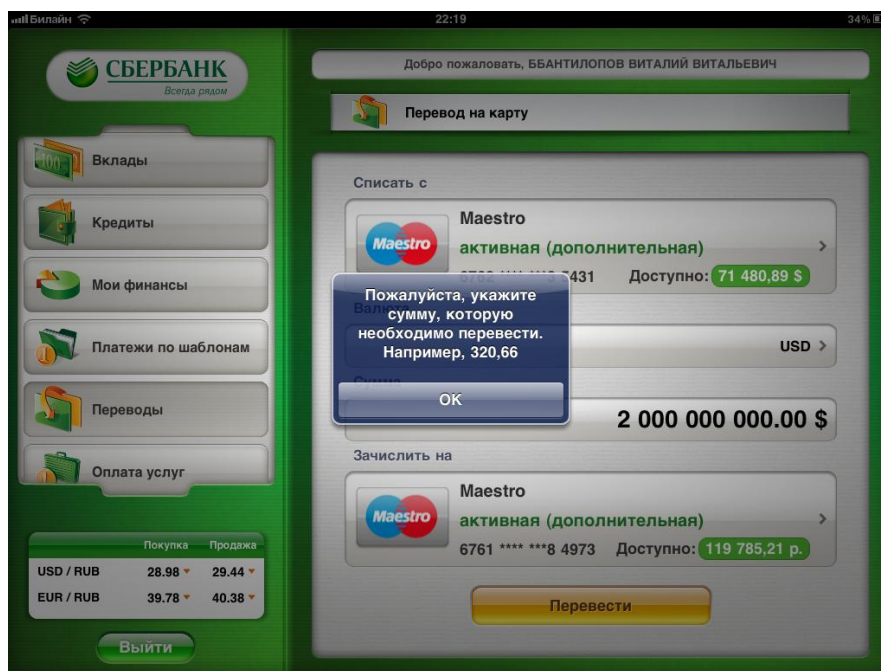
Билайн 22:19 34%

СБЕРБАНК
Всегда рядом

Добро пожаловать, ББАНТИЛОПОВ ВИТАЛИЙ ВИТАЛЬЕВИЧ

Перевод на карту

Вклады

Кредиты

Мои финансы

Платежи по шаблонам

Переводы

Оплата услуг

| | Покупка | Продажа |
|---|---|---|
| USD / RUB | 28.98 | 29.44 |
| EUR / RUB | 39.78 | 40.38 |

Выйти

Списать с

Maestro
Maestro
активная (дополнительная)
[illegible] 5431 Доступно: 71 480,89 $

Вал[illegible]

USD

Сумма

2 000 000 000.00 $

Пожалуйста, укажите сумму, которую необходимо перевести. Например, 320,66

OK

Зачислить на

Maestro
Maestro
активная (дополнительная)
6761 **** ***8 4973 Доступно: 119 785,21 р.

Перевести